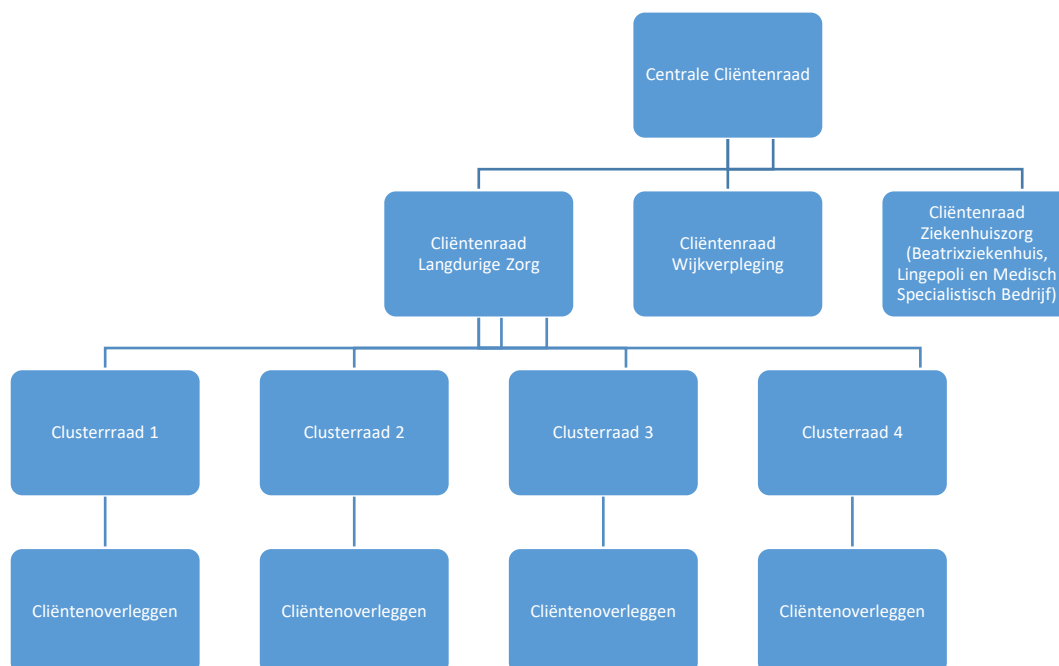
Centrale Cliëntenraad

Cliëntenraad Langdurige Zorg

Cliëntenraad Wijkverpleging

Cliëntenraad Ziekenhuiszorg (Beatrixziekenhuis, Lingepoli en Medisch Specialistisch Bedrijf)

Clusterraad 1

Clusterraad 2

Clusterraad 3

Clusterraad 4

Cliëntenoverleggen

Cliëntenoverleggen

Cliëntenoverleggen

Cliëntenoverleggen